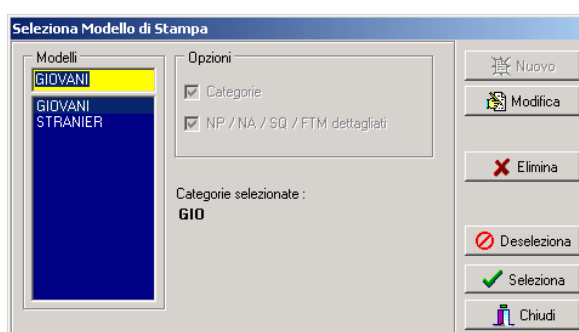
Seleziona Modello di Stampa

Modelli

GIOVANI

GIOVANI
STRANIER

Opzioni

Categorie

NP / NA / SQ / FTM dettagliati

Categorie selezionate :

GIO

Nuovo

Modifica

Elimina

Deseleziona

Seleziona

Chiudi